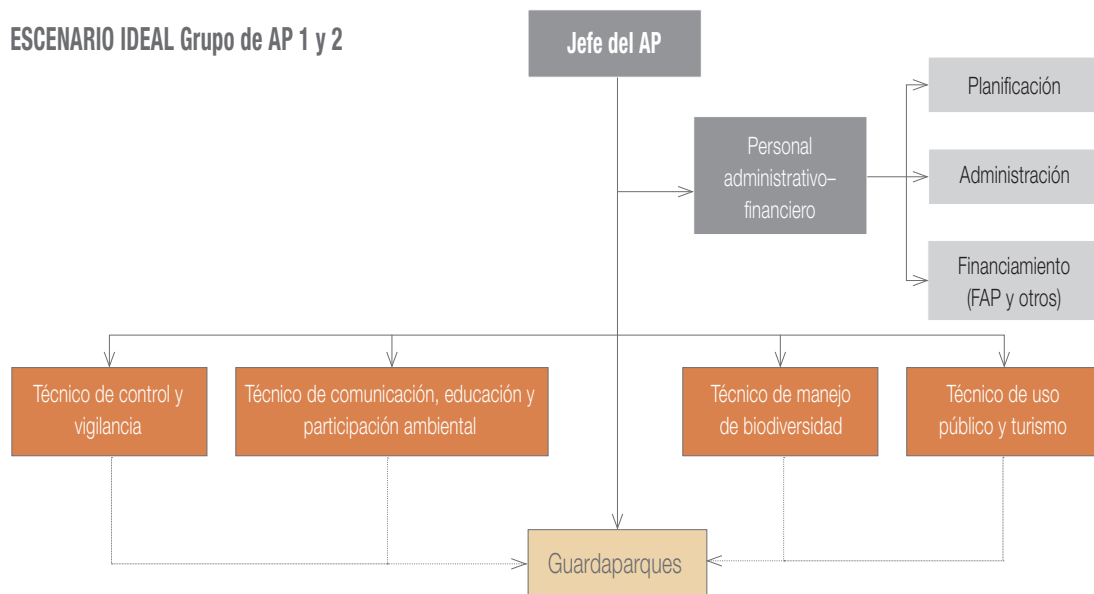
ESCENARIO IDEAL Grupo de AP 1 y 2

Jefe del AP

Personal administrativo–financiero

Planificación

Administración

Financiamiento (FAP y otros)

Técnico de control y vigilancia

Técnico de comunicación, educación y participación ambiental

Técnico de manejo de biodiversidad

Técnico de uso público y turismo

Guardaparques